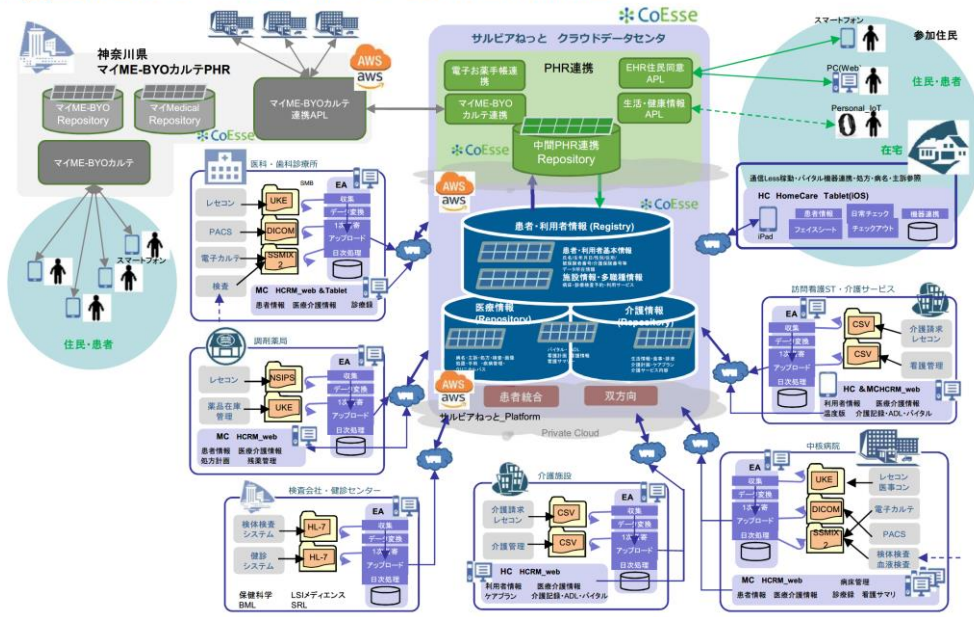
神奈川県
マイME-BYOカルテPHR

マイME-BYO Repository
マイMedical Repository
マイME-BYOカルテ連携APL
CoEsse
マイME-BYOカルテ

AWS aws

サルビアねっと クラウドデータセンタ
CoEsse
PHR連携
電子お薬手帳連携
マイME-BYOカルテ連携
EHR住民同意APL
生活・健康情報APL
中間PHR連携Repository
CoEsse
CoEsse
AWS aws

患者・利用者情報 (Registry)
患者・利用者基本情報
施設情報・多職種情報
医療情報 (Repository)
介護情報 (Repository)
AWS aws
患者統合
双方向
サルビアねっと_Platform
Private Cloud

スマートフォン
PC(Web)
Personal_IoT
参加住民
住民・患者
在宅

通信Less稼動・バイタル機器連携・処方・病名・主訴参照
HC HomeCare Tablet(iOS)
iPad
患者情報
フェイスシート
日常チェック
チェックアウト
機器連携

スマートフォン
住民・患者

医科・歯科診療所
SMB
レセコン
UKE
PACS
DICOM
電子カルテ
SSMIX2
検査
EA
収集
データ変換
1次蓄
アップロード
日次処理
MC HCRM_web &Tablet
患者情報 医療介護情報 診療録

調剤薬局
レセコン
NSIPS
薬品在庫管理
UKE
EA
収集
データ変換
1次蓄
アップロード
日次処理
MC HCRM_web
患者情報 医療介護情報
処方計画 残薬管理

検査会社・健診センター
検体検査システム
HL-7
健診システム
HL-7
EA
収集
データ変換
1次蓄
アップロード
日次処理
保健科学 BML
LSIメディエンス SRL

介護施設
介護請求レセコン
CSV
介護管理
CSV
EA
収集
データ変換
1次蓄
アップロード
日次処理
HC HCRM_web
利用者情報 医療介護情報
ケアプラン 介護記録・ADL・バイタル

訪問看護ST・介護サービス
EA
収集
データ変換
1次蓄
アップロード
日次処理
CSV
介護請求レセコン
CSV
看護管理
HC &MCHCRM_web
利用者情報 医療介護情報
温度板 介護記録・ADL・バイタル

中核病院
EA
収集
データ変換
1次蓄
アップロード
日次処理
UKE
レセコン 医事コン
DICOM
電子カルテ
SSMIX2
PACS
検体検査 血液検査
MC HCRM_web 病床管理
患者情報 医療介護情報 診療録 看護サマリ